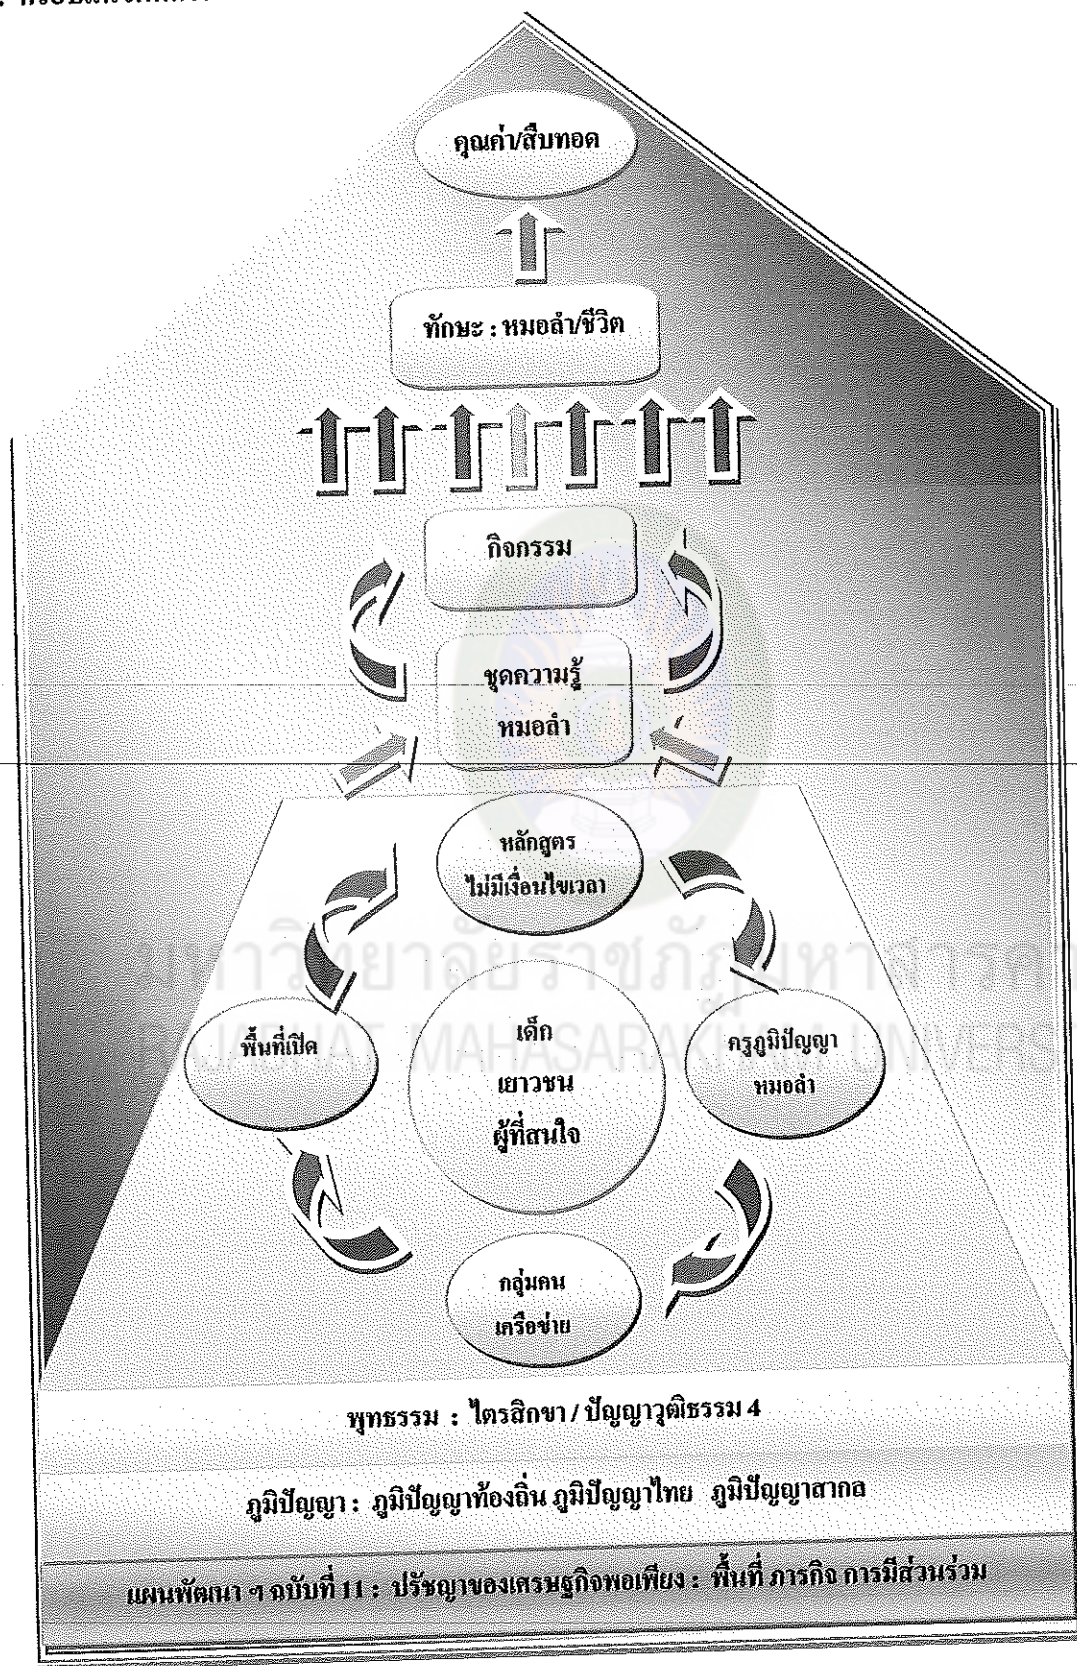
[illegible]

คุณค่า/สืบทอด

ทักษะ : หมอลำ/ชีวิต

กิจกรรม

ชุดความรู้ หมอลำ

หลักสูตร ไม่มีเงื่อนไขเวลา

พื้นที่เปิด

เด็ก เยาวชน ผู้ที่สนใจ

ครูภูมิปัญญา หมอลำ

กลุ่มคน เครือข่าย

มหาวิทยาลัยราชภัฏมหาสารคาม RAJABHAT MAHASARAKHAM UNIVERSITY

พุทธรรม : ไตรสิกขา / ปัญญาวุฒิธรรม 4

ภูมิปัญญา : ภูมิปัญญาท้องถิ่น ภูมิปัญญาไทย ภูมิปัญญาสากล

แผนพัฒนา ฯ ฉบับที่ 11 : ปรัชญาของเศรษฐกิจพอเพียง : พื้นที่ ภารกิจ การมีส่วนร่วม